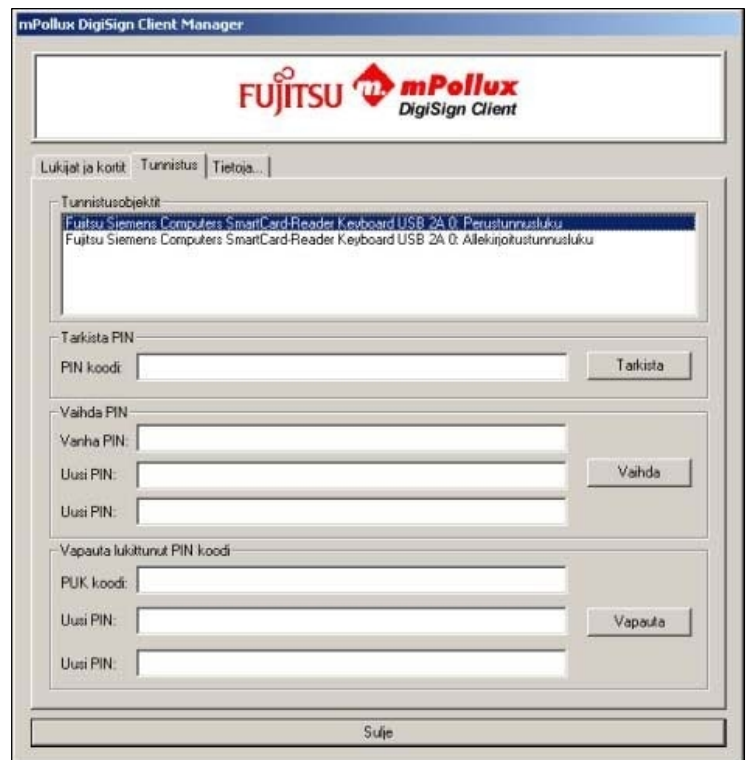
mPollux DigiSign Client Manager

FUJITSU mPollux DigiSign Client

Lukijat ja kortit | Tunnistus | Tietoja...

Tunnistusobjektit

Fujitsu Siemens Computers SmartCard-Reader Keyboard USB 2A 0: Perustunnusluku

Fujitsu Siemens Computers SmartCard-Reader Keyboard USB 2A 0: Allekirjoitustunnusluku

Tarkista PIN

PIN koodi:

Tarkista

Vaihda PIN

Vanha PIN:

Uusi PIN:

Uusi PIN:

Vaihda

Vapauta lukittunut PIN koodi

PUK koodi:

Uusi PIN:

Uusi PIN:

Vapauta

Sulje